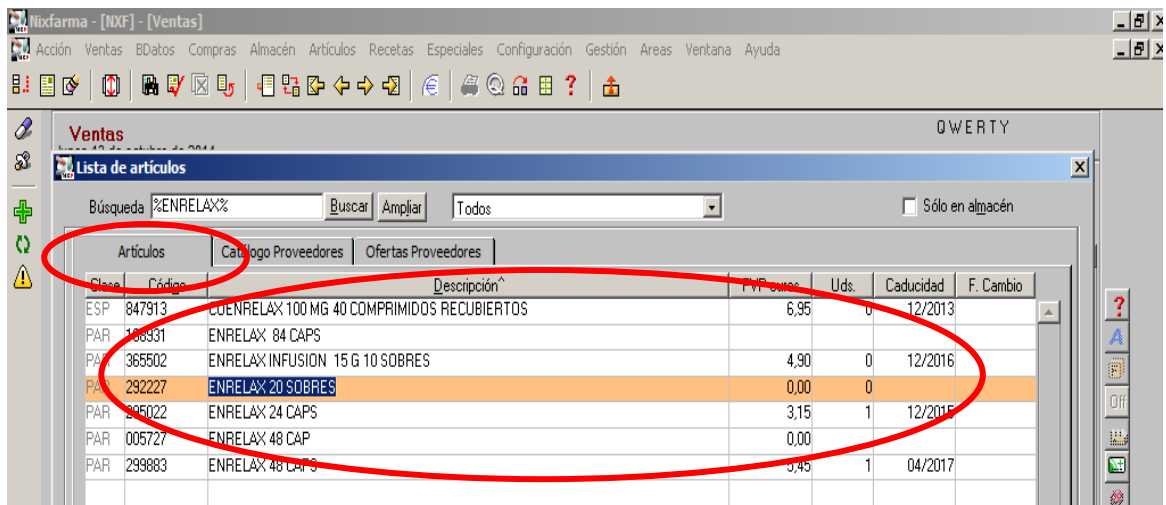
Nixfarma - [NXF] - [Ventas]

Acción Ventas BDatos Compras Almacén Artículos Recetas Especiales Configuración Gestión Areas Ventana Ayuda

Ventas
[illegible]

QWERTY

Lista de artículos

Búsqueda %ENRELAX% Buscar Ampliar Todos Sólo en almacén

Artículos Catálogo Proveedores Ofertas Proveedores

| Clase | Código | Descripción | PVP euros | Uds. | Caducidad | F. Cambio |
|---|---|---|---|---|---|---|
| ESP | 847913 | CUENRELAX 100 MG 40 COMPRIMIDOS RECUBIERTOS | 6,95 | 0 | 12/2013 | |
| PAR | 168931 | ENRELAX 84 CAPS | | | | |
| PAR | 365502 | ENRELAX INFUSION 15 G 10 SOBRES | 4,90 | 0 | 12/2016 | |
| PAR | 292227 | ENRELAX 20 SOBRES | 0,00 | 0 | | |
| PAR | 205022 | ENRELAX 24 CAPS | 3,15 | 1 | 12/2015 | |
| PAR | 005727 | ENRELAX 48 CAP | 0,00 | | | |
| PAR | 299883 | ENRELAX 48 CAPS | 5,45 | 1 | 04/2017 | |

?
Off